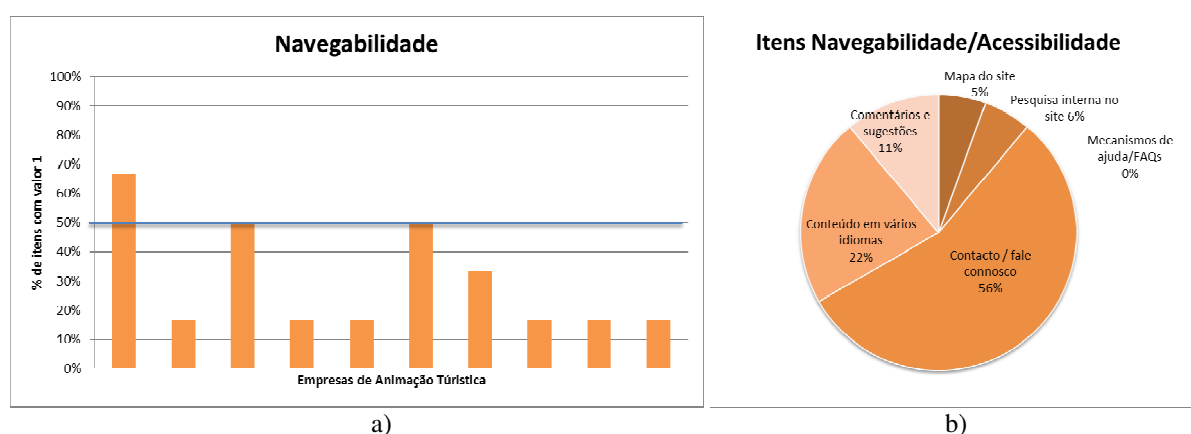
Navegabilidade

100%
90%
80%
70%
60%
50%
40%
30%
20%
10%
0%

% de itens com valor 1

Empresas de Animação Turística

a)

Itens Navegabilidade/Acessibilidade

Mapa do site 5%

Pesquisa interna no site 6%

Mecanismos de ajuda/FAQs 0%

Comentários e sugestões 11%

Conteúdo em vários idiomas 22%

Contacto / fale connosco 56%

b)